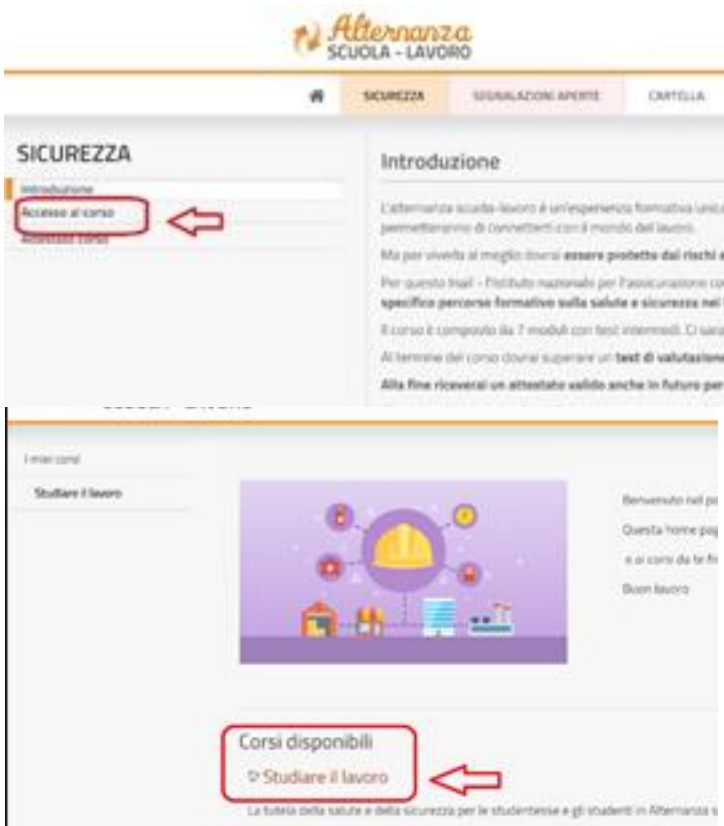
Alternanza
SCUOLA - LAVORO

SICUREZZA SEGNALAZIONI APERTE CARTELLA

SICUREZZA

Introduzione
Accesso al corso
Attestato corso

Introduzione

L'alternanza scuola-lavoro è un'esperienza formativa unica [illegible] permetteranno di connetterti con il mondo del lavoro.

Ma per viverla al meglio dovrai essere protetto dai rischi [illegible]

Per questo Inail - l'Istituto nazionale per l'assicurazione co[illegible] specifico percorso formativo sulla salute e sicurezza nel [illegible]

Il corso è composto da 7 moduli con test intermedi. Ci sara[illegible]

Al termine del corso dovrai superare un test di valutazione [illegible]

Alla fine riceverai un attestato valido anche in futuro per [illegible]

I miei corsi

Studiare il lavoro

Benvenuto nel po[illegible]

Questa home pag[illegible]

e ai corsi da te fr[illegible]

Buon lavoro

Corsi disponibili

Studiare il lavoro

La tutela della salute e della sicurezza per le studentesse e gli studenti in Alternanza s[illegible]